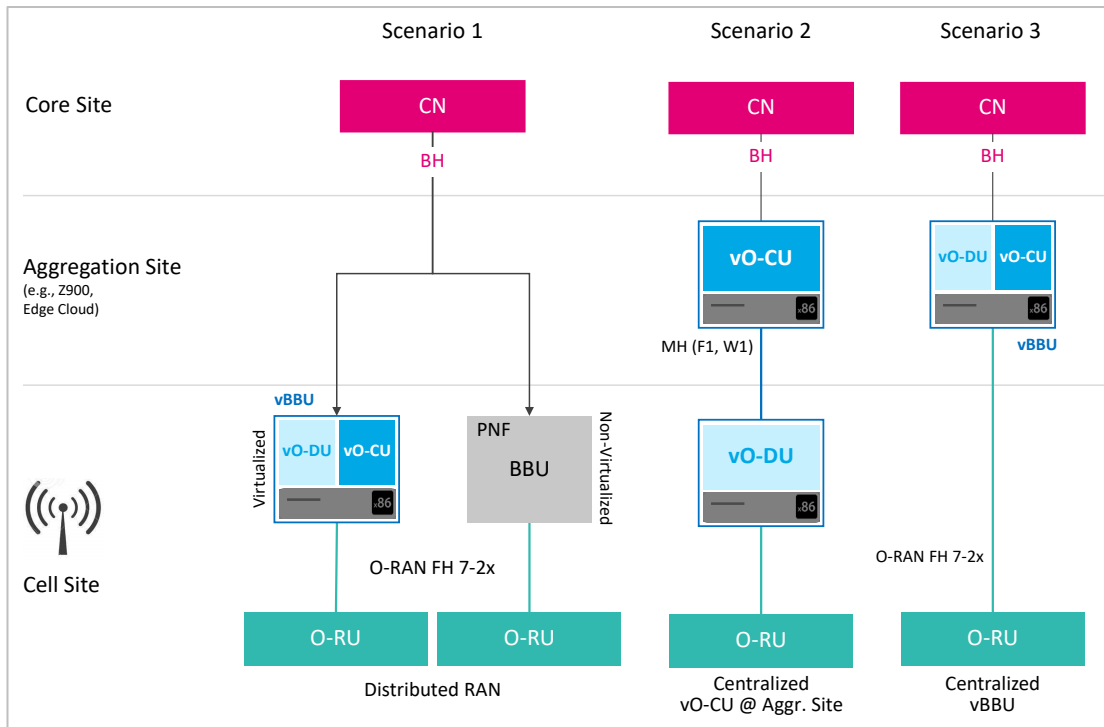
Scenario 1

Scenario 2

Scenario 3

Core Site

CN

BH

CN

BH

CN

BH

Aggregation Site
(e.g., Z900, Edge Cloud)

vO-CU

x86

vO-DU

vO-CU

x86

vBBU

MH (F1, W1)

vBBU

Virtualized

vO-DU

vO-CU

x86

PNF

BBU

Non-Virtualized

vO-DU

x86

O-RAN FH 7-2x

O-RAN FH 7-2x

Cell Site

O-RU

O-RU

O-RU

O-RU

Distributed RAN

Centralized
vO-CU @ Aggr. Site

Centralized
vBBU